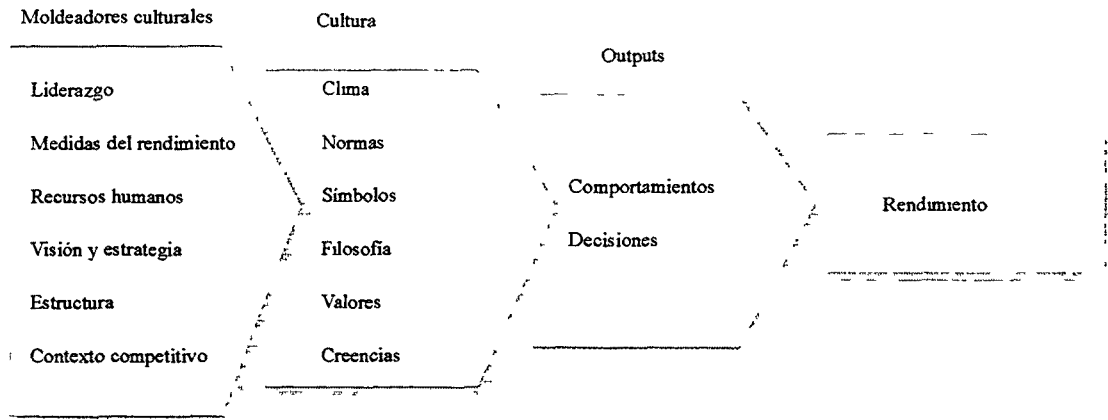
Moldeadores culturales

Liderazgo
Medidas del rendimiento
Recursos humanos
Visión y estrategia
Estructura
Contexto competitivo

Cultura

Clima
Normas
Símbolos
Filosofía
Valores
Creencias

Outputs

Comportamientos
Decisiones

Rendimiento